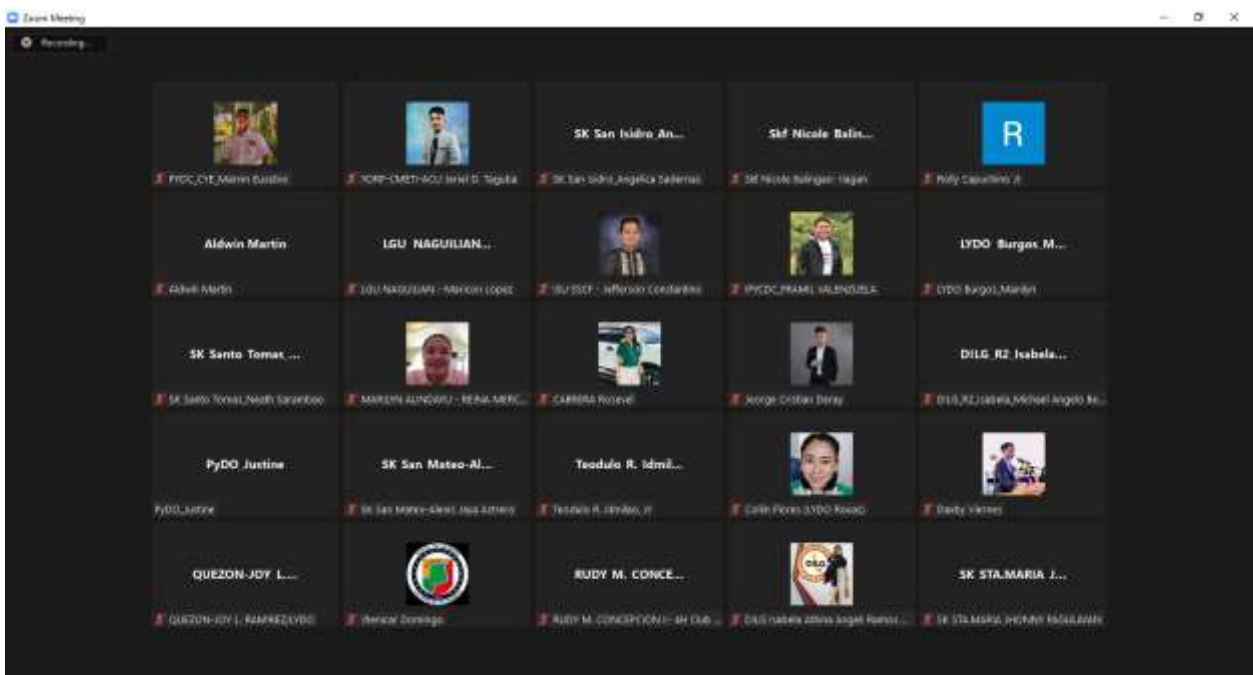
Zoom Meeting

Recording...

PYDC_CYE_Marvin Bautista

YORP-CMETI-ACU Israel D. Taguba

SK San Isidro An...

SK San Isidro_Angelica Sabernas

Skf Nicole Balin...

Skf Nicole Balingao- Hagan

R

Rolly Capuchino Jr.

Aldwin Martin

Aldwin Martin

LGU NAGUILIAN...

LGU NAGUILIAN - Maricon Lopez

ISU SSCF - Jefferson Constantino

PYCDC_PRAMIL VALENZUELA

LYDO Burgos_M...

LYDO Burgos_Marilyn

SK Santo Tomas_...

SK Santo Tomas_Neath Sarambao

MARILYN ALINDAYU - REINA MERC...

CABRERA Rosevel

Jeorge Cristian Doray

DILG_R2_Isabela...

DILG_R2_Isabela_Michael Angelo Be...

PyDO_Justine

PyDO_Justine

SK San Mateo-Al...

SK San Mateo-alenit Jaya Ashero

Teodulo R. Idmil...

Teodulo R. Idmilao, Jr

Collin Flores (LYDO Roxas)

Davby Vamez

QUEZON-JOY L....

QUEZON-JOY L. RAMIREZ/LYDO

Wenicar Domingo

RUDY M. CONCE...

RUDY M. CONCEPCION (- 4H Club ...

DILG Isabela Athina Angeli Ramos ...

SK STA.MARIA J...

SK STA.MARIA JHONNY PAGULAYAN